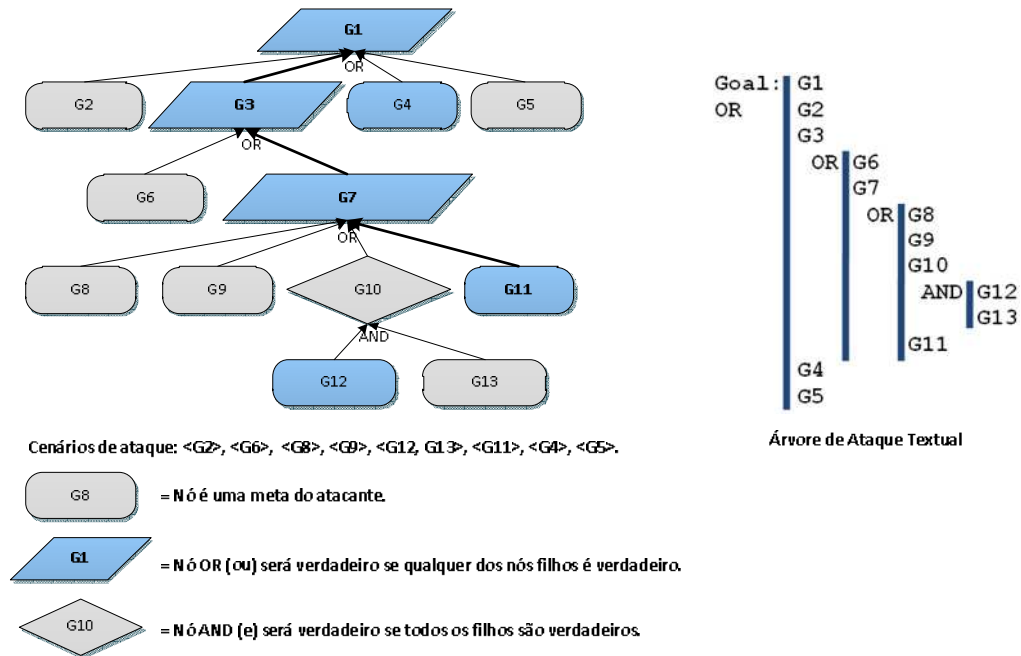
G1
OR
G2
G3
G4
G5
OR
G6
G7
OR
G8
G9
G10
G11
AND
G12
G13

Goal: G1
OR G2
G3
OR G6
G7
OR G8
G9
G10
AND G12
G13
G11
G4
G5

Árvore de Ataque Textual

Cenários de ataque: <G2>, <G6>, <G8>, <G9>, <G12, G13>, <G11>, <G4>, <G5>.

G8 = Nó é uma meta do atacante.

G1 = Nó OR (ou) será verdadeiro se qualquer dos nós filhos é verdadeiro.

G10 = Nó AND (e) será verdadeiro se todos os filhos são verdadeiros.